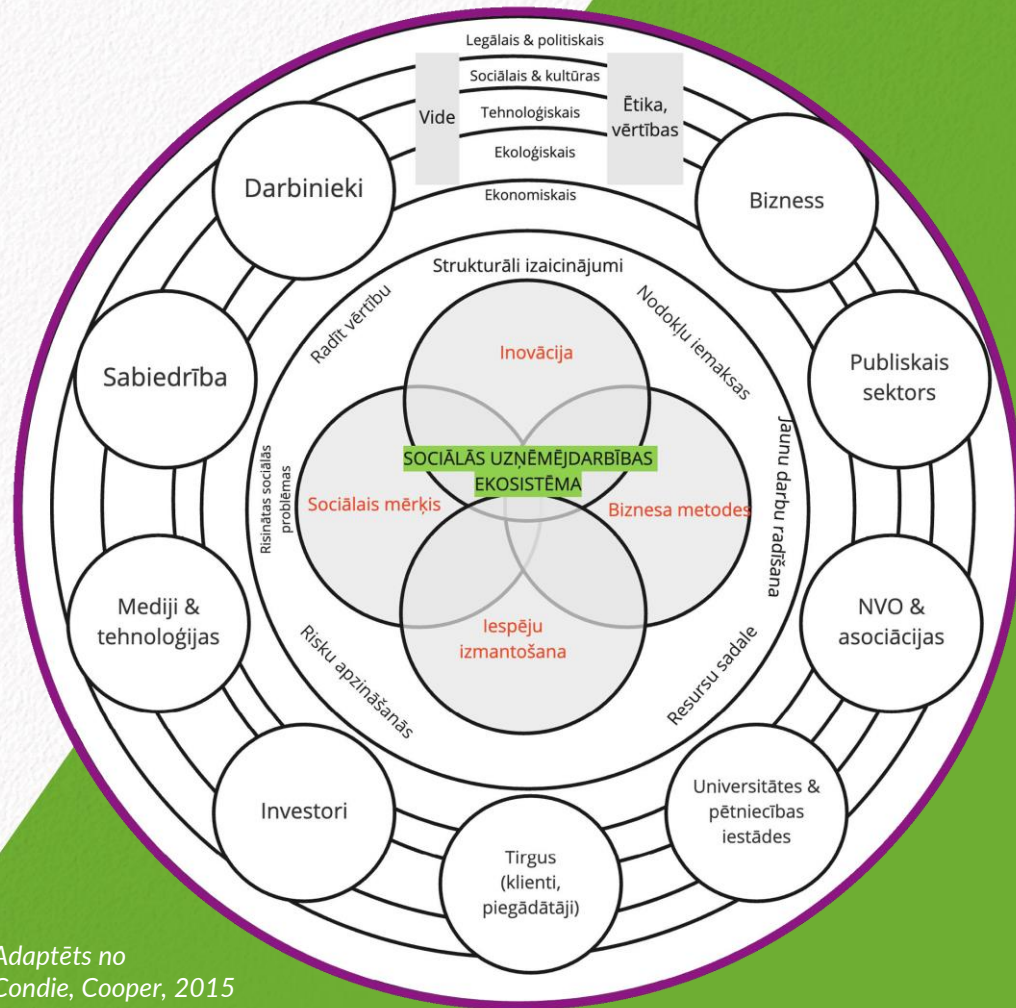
Legālais & politiskais
Sociālais & kultūras
Vide
Tehnoloģiskais
Ētika, vērtības
Ekoloģiskais
Ekonomiskais

Darbinieki
Bizness
Strukturāli izaicinājumi
Radīt vērtību
Nodokļu iemaksas
Sabiedrība
Publiskais sektors
Inovācija
Jaunu darbu radīšana
Risinātas sociālas problēmas
SOCIĀLĀS UZŅĒMĒJDARBĪBAS EKOSISTĒMA
Sociālais mērķis
Biznesa metodes
Iespēju izmantošana
Mediji & tehnoloģijas
NVO & asociācijas
Risku apzināšanās
Resursu sadale
Investori
Universitātes & pētniecības iestādes
Tirgus (klienti, piegādātāji)

Adaptēts no
Condie, Cooper, 2015